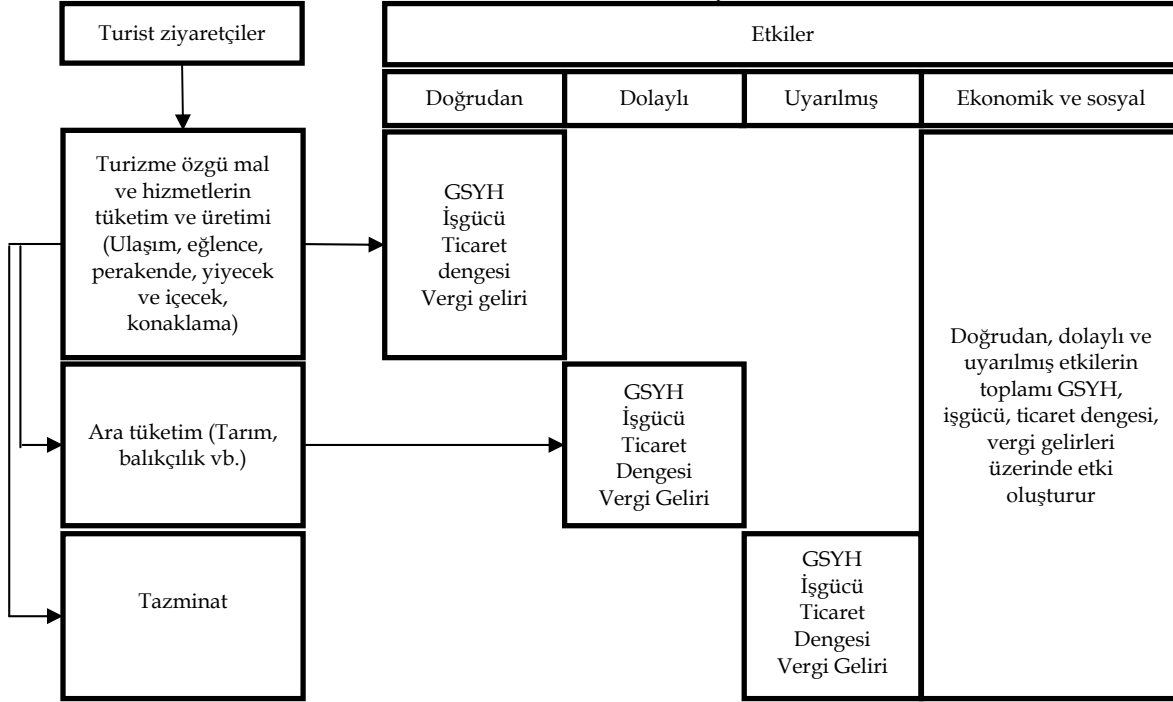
Turist ziyaretçiler

Etkiler

Doğrudan

Dolaylı

Uyarılmış

Ekonomik ve sosyal

Turizme özgü mal ve hizmetlerin tüketim ve üretimi (Ulaşım, eğlence, perakende, yiyecek ve içecek, konaklama)

GSYH
İşgücü
Ticaret dengesi
Vergi geliri

Doğrudan, dolaylı ve uyarılmış etkilerin toplamı GSYH, işgücü, ticaret dengesi, vergi gelirleri üzerinde etki oluşturur

Ara tüketim (Tarım, balıkçılık vb.)

GSYH
İşgücü
Ticaret
Dengesi
Vergi Geliri

Tazminat

GSYH
İşgücü
Ticaret
Dengesi
Vergi Geliri